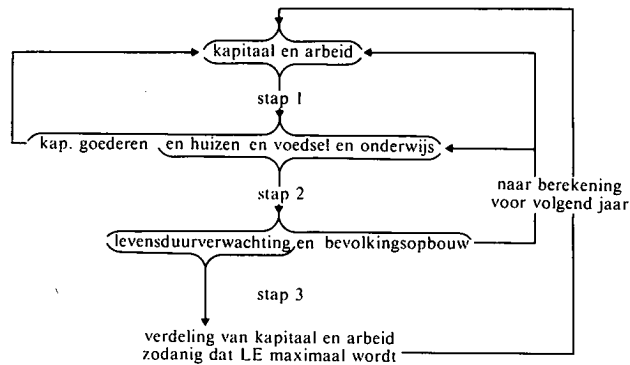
kapitaal en arbeid

stap 1

kap. goederen en huizen en voedsel en onderwijs

stap 2

naar berekening voor volgend jaar

levensduurverwachting en bevolkingsopbouw

stap 3

verdeling van kapitaal en arbeid zodanig dat LE maximaal wordt